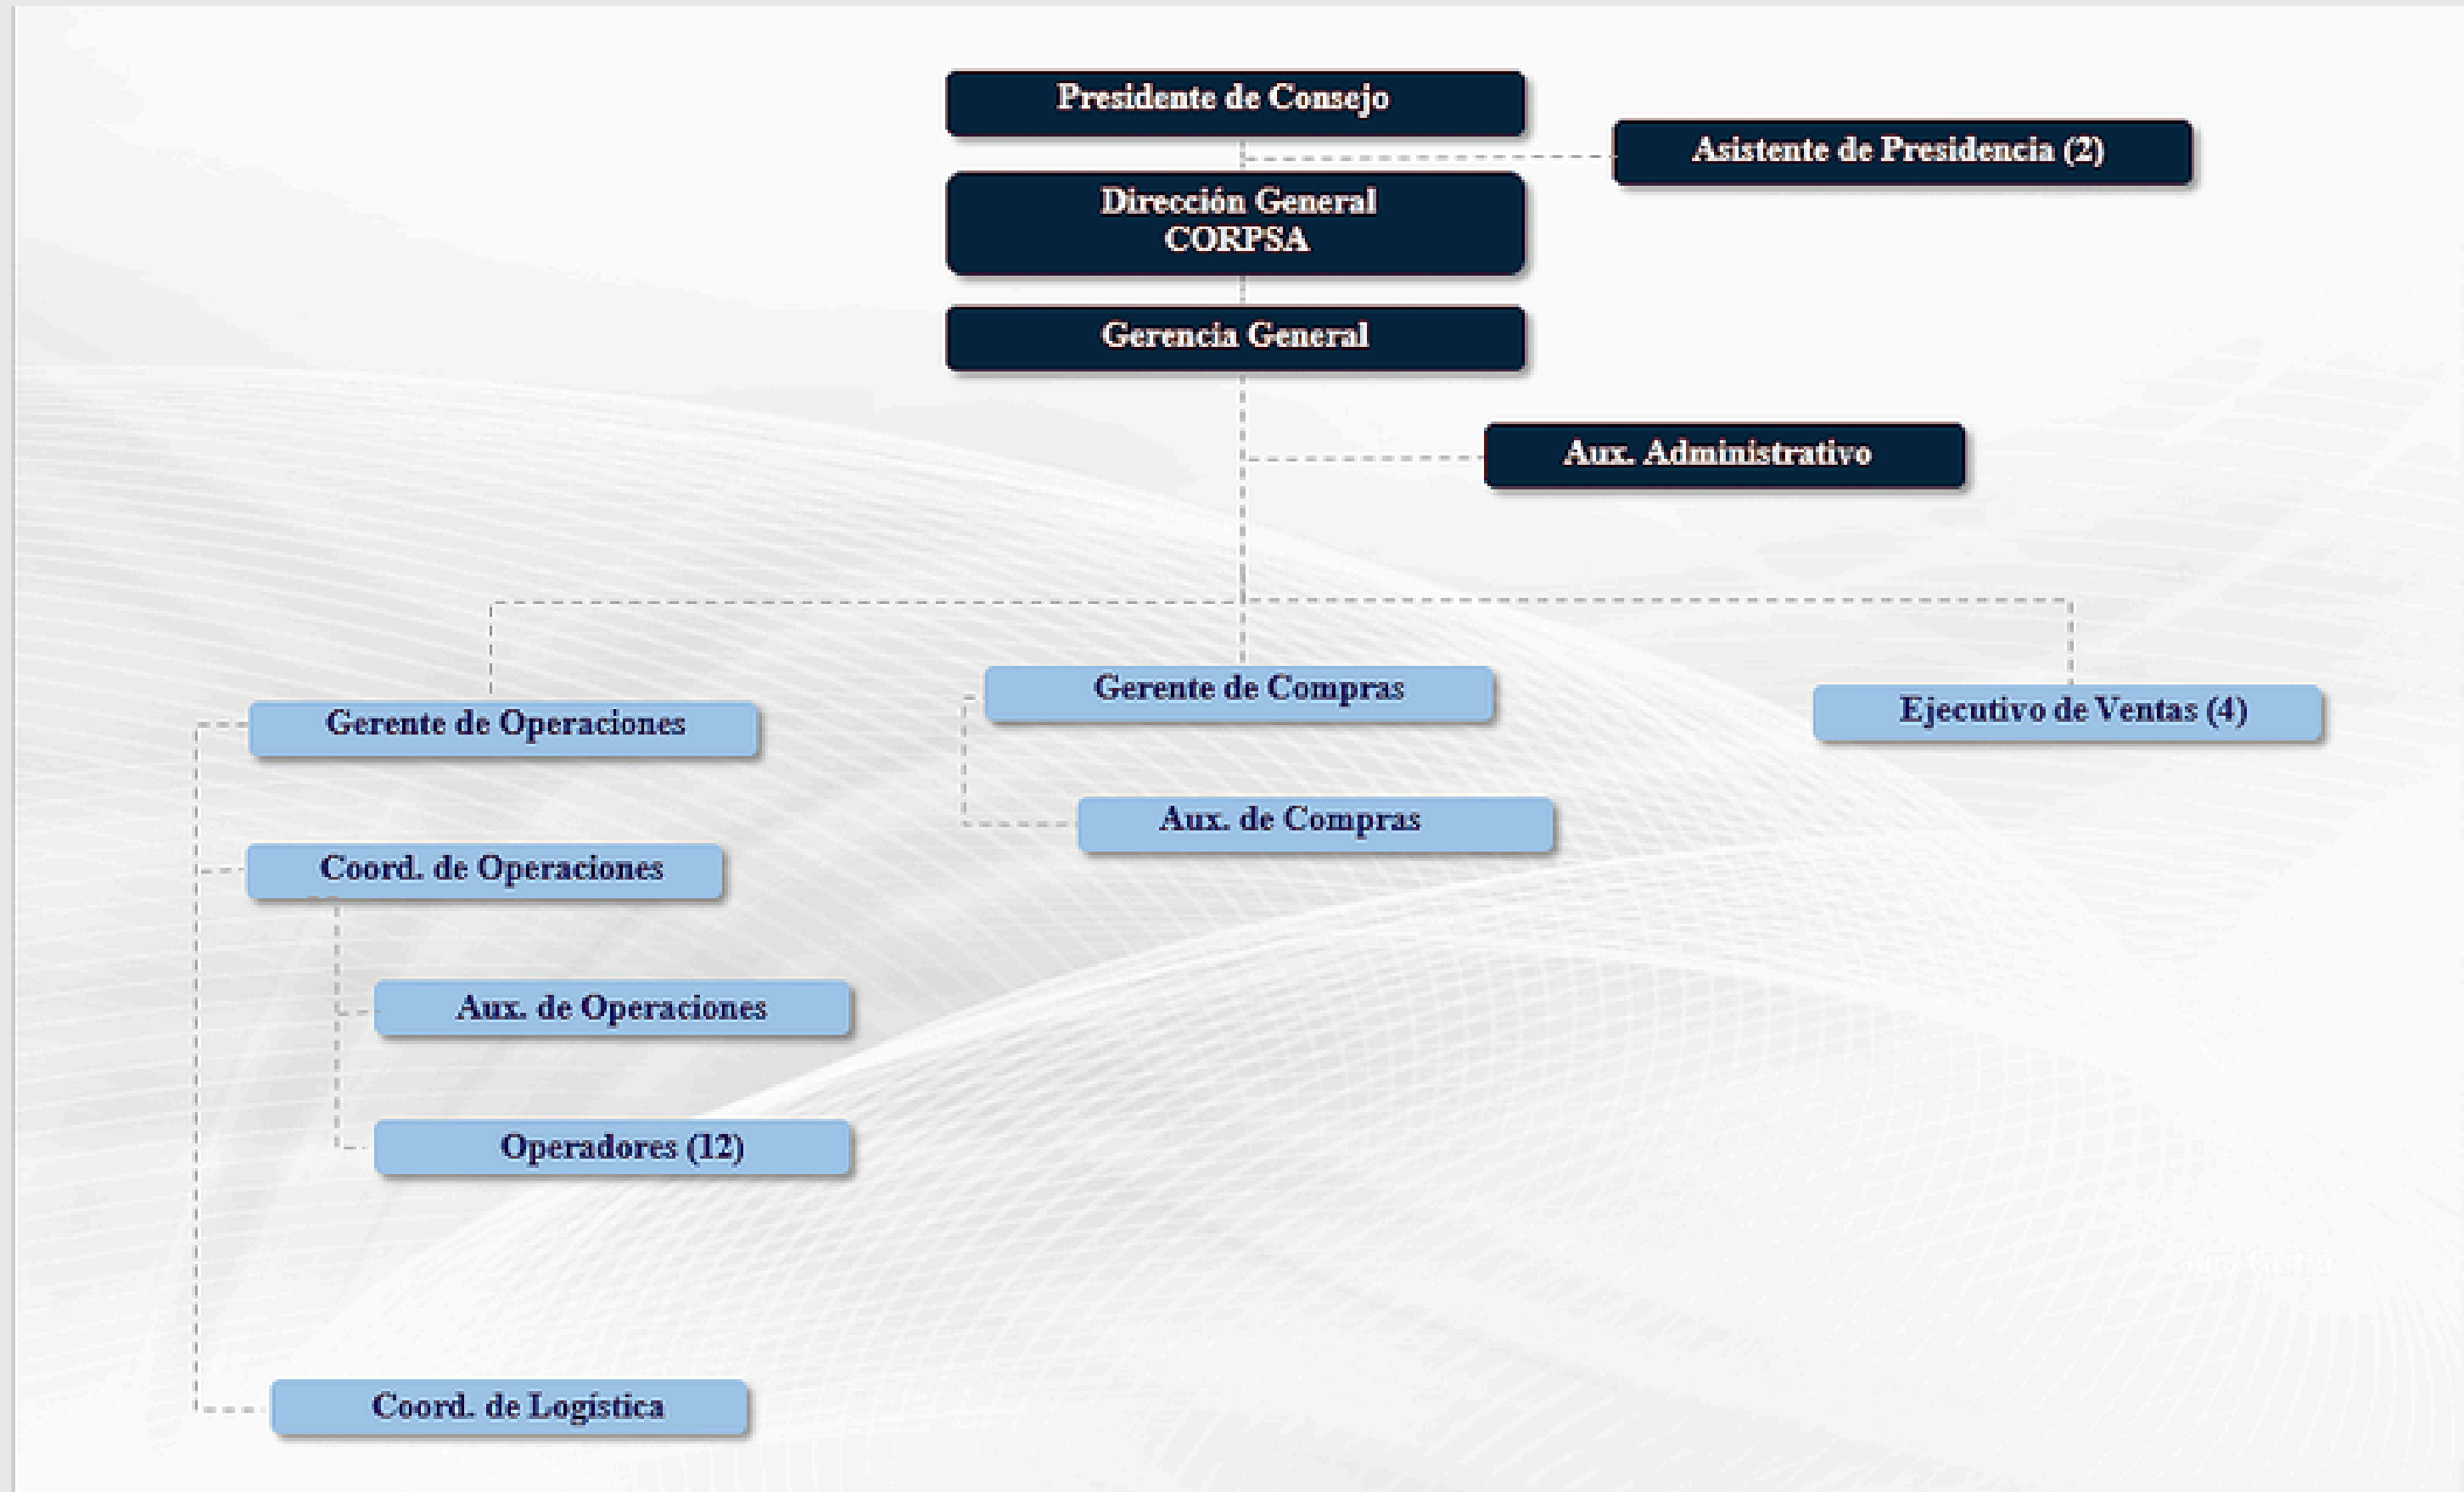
Presidente de Consejo

Asistente de Presidencia (2)

Dirección General CORPSA

Gerencia General

Aux. Administrativo

Gerente de Operaciones

Gerente de Compras

Ejecutivo de Ventas (4)

Aux. de Compras

Coord. de Operaciones

Aux. de Operaciones

Operadores (12)

Coord. de Logística